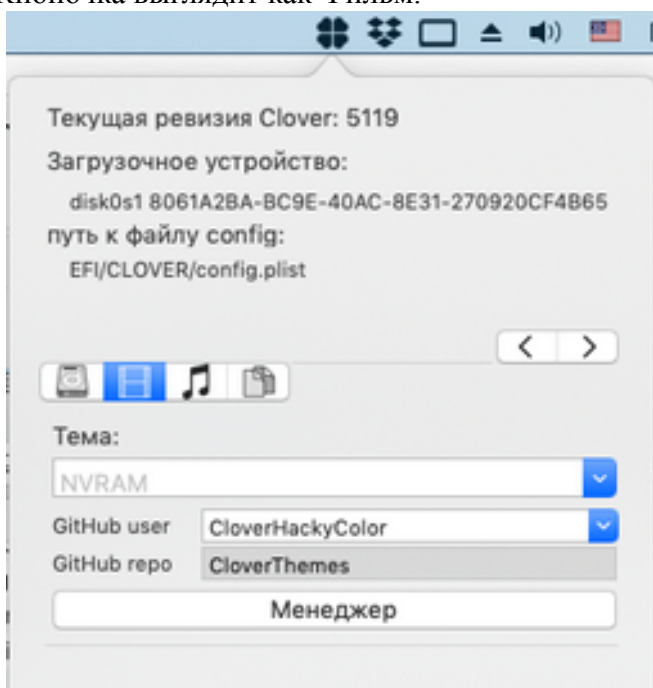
кнопочка выглядит как Фильм.

Текущая ревизия Clover: 5119

Загрузочное устройство:

disk0s1 8061A2BA-BC9E-40AC-8E31-270920CF4B65

путь к файлу config:

EFI/CLOVER/config.plist

Тема:

NVRAM

GitHub user CloverHackyColor

GitHub repo CloverThemes

Менеджер